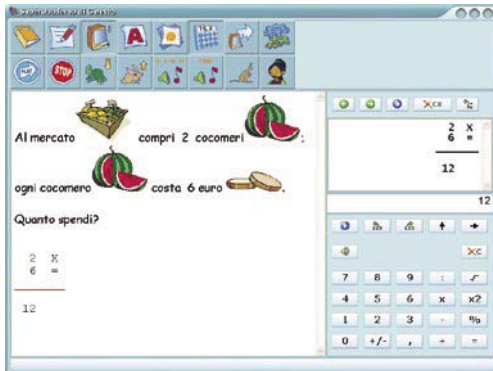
Supercruiser di Gesù

PLAY STOP

Al mercato compri 2 cocomeri :

ogni cocomero costa 6 euro .

Quanto spendi?

2 X
6 =

12

XC

2 X
6 =

12

12

XC

| 7 | 8 | 9 | : | $\sqrt{}$ |
|---|---|---|---|---|
| 4 | 5 | 6 | x | x2 |
| 1 | 2 | 3 | - | % |
| 0 | +/- | , | + | = |